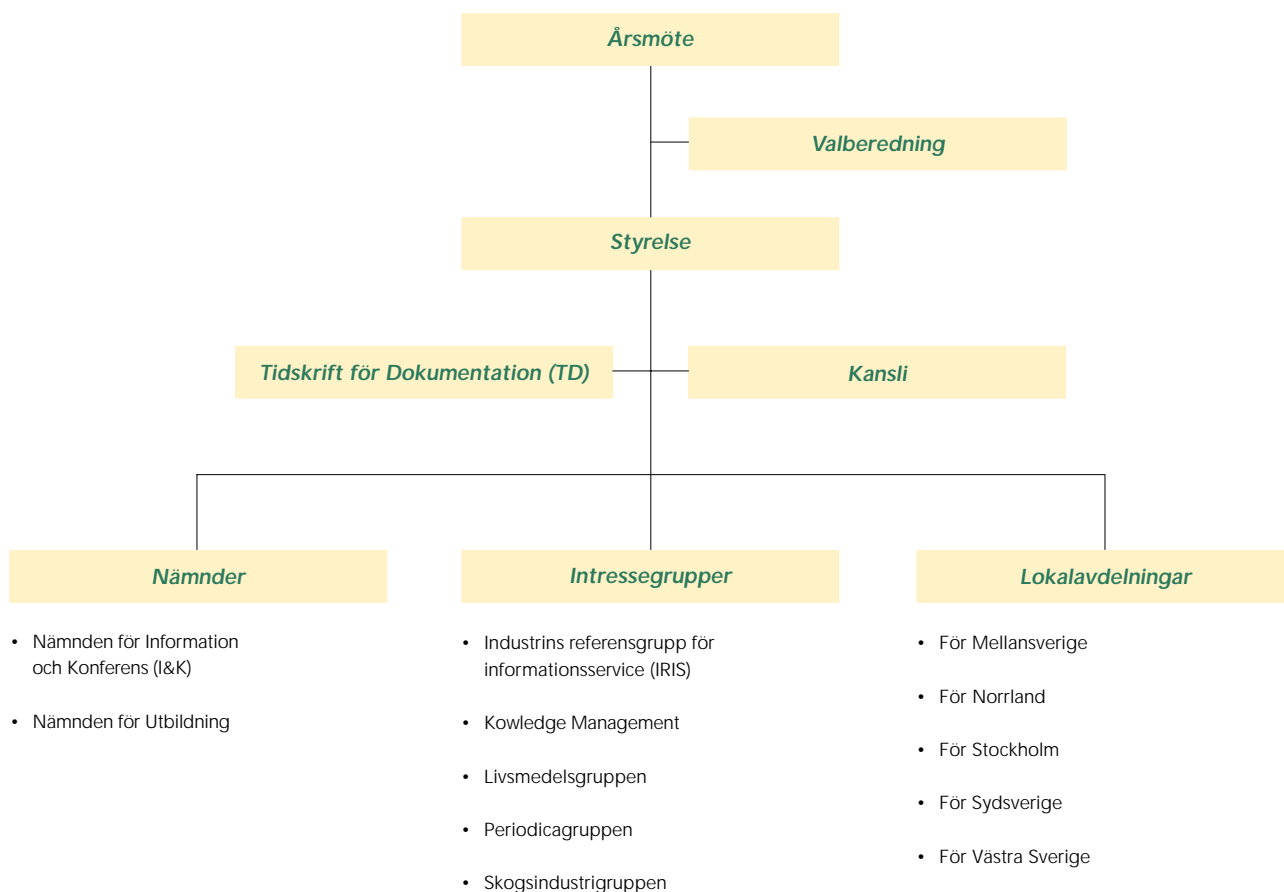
Årsmöte

Valberedning

Styrelse

Tidskrift för Dokumentation (TD)

Kansli

Nämnder

• Nämnden för Information och Konferens (I&K)

• Nämnden för Utbildning

Intressegrupper

• Industrins referensgrupp för informationsservice (IRIS)

• Kowledge Management

• Livsmedelsgruppen

• Periodicagruppen

• Skogsindustrigruppen

Lokalavdelningar

• För Mellansverige

• För Norrland

• För Stockholm

• För Sydsverige

• För Västra Sverige